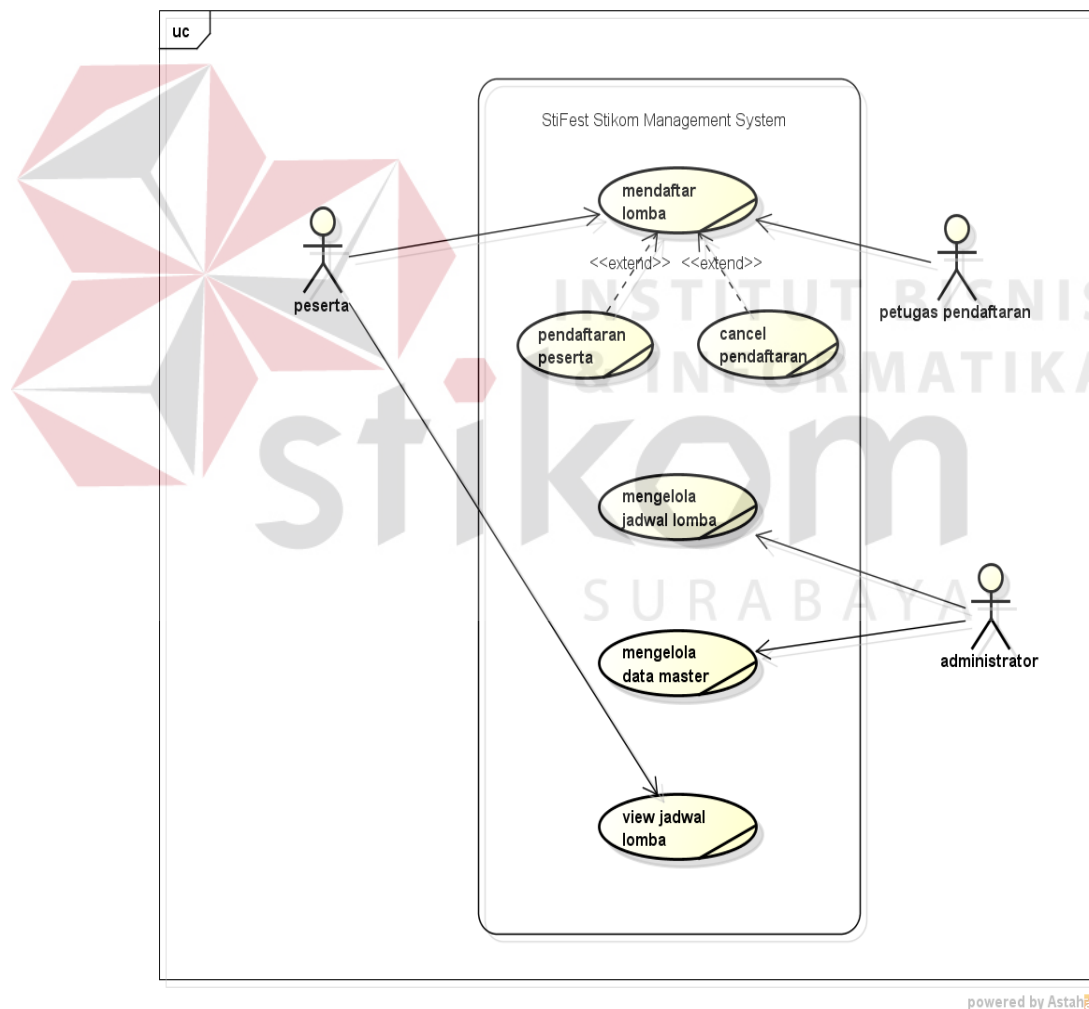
uc

StiFest Stikom Management System

mendaftar lomba

<<extend>>

<<extend>>

pendaftaran peserta

cancel pendaftaran

peserta

petugas pendaftaran

mengelola jadwal lomba

mengelola data master

administrator

view jadwal lomba

INSTITUT BISNIS & INFORMATIKA

stikom

SURABAYA

powered by Astah